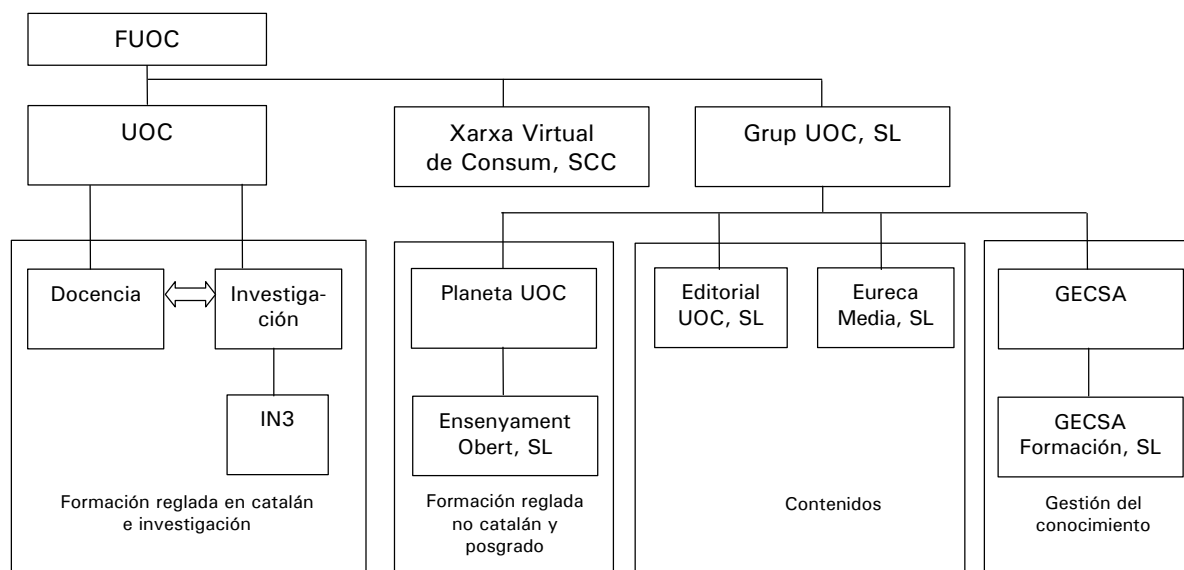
FUOC

UOC

Xarxa Virtual de Consum, SCC

Grup UOC, SL

Docencia

Investigación

IN3

Formación reglada en catalán e investigación

Planeta UOC

Ensenyament Obert, SL

Formación reglada no catalán y posgrado

Editorial UOC, SL

Eureca Media, SL

Contenidos

GECSA

GECSA Formación, SL

Gestión del conocimiento